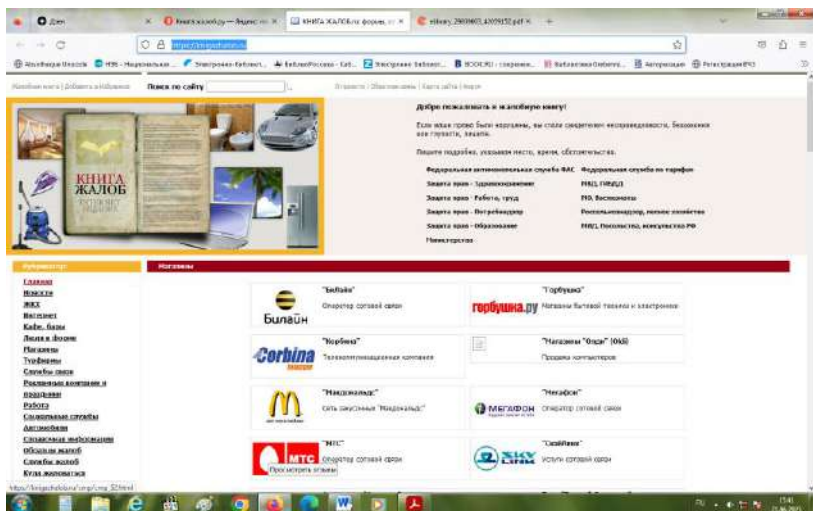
Дзен | Книгажалоб.ру — Яндекс | КНИГА ЖАЛОБ: форма | elibrary_29690603_42029152.pdf

https://knigazhalob.ru

Жалобная книга | Добавить в Избранное | Поиск по сайту

Добро пожаловать в жалобную книгу!

Если ваши права были нарушены, вы стали свидетелем несправедливости, безразлия или глупости, пишите.

Пишите подробно, указывая место, время, обстоятельства.

| Федеральная антимонопольная служба ФАС | Федеральная служба по тарифам |
|---|---|
| Защита прав - Здравоохранение | МВД, ГИБДД |
| Защита прав - Работа, труд | МО, Военкоматы |
| Защита прав - Потребнадзор | Россельхознадзор, сельское хозяйство |
| Защита прав - Образование | МИД, Посольства, консульства РФ |
| Минюстерство | |

КНИГА ЖАЛОБ

Рубрикатор

Главная
Новости
ЖКХ
Интернет
Кафе, бары
Люди и факты
Магазины
Турфирмы
Службы связи
Рекламные компании и продавцы
Работа
Социальные службы
Автомобили
Справочная информация
Образцы жалоб
Службы жалоб
Куда жаловаться

Магазины

"Билайн"
Оператор сотовой связи
Билайн

"Горбушка"
Магазины бытовой техники и электроники
горбушка.ру

"Корбина"
Телекоммуникационная компания
Corbina

"Магазины "Олди" (Oldi)
Продажа компьютеров

"Макдональдс"
Сеть закусочных "Макдональдс"

"Мегафон"
Оператор сотовой связи
МЕГАФОН

"МТС"
Оператор сотовой связи
МТС
Просмотреть отзывы

"СкайЛинк"
Услуги сотовой связи
SKY LINK

https://knigazhalob.ru/...

RU 17:41